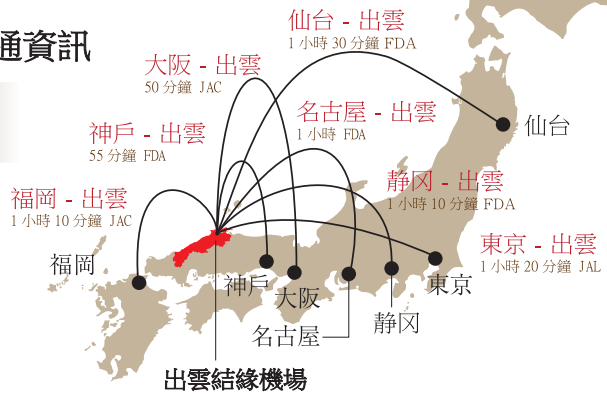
通資訊

仙台 - 出雲
1 小時 30 分鐘 FDA

大阪 - 出雲
50 分鐘 JAC

名古屋 - 出雲
1 小時 FDA

神戸 - 出雲
55 分鐘 FDA

静冈 - 出雲
1 小時 10 分鐘 FDA

福岡 - 出雲
1 小時 10 分鐘 JAC

東京 - 出雲
1 小時 20 分鐘 JAL

仙台

福岡

神戸

大阪

東京

静冈

名古屋

出雲結緣機場